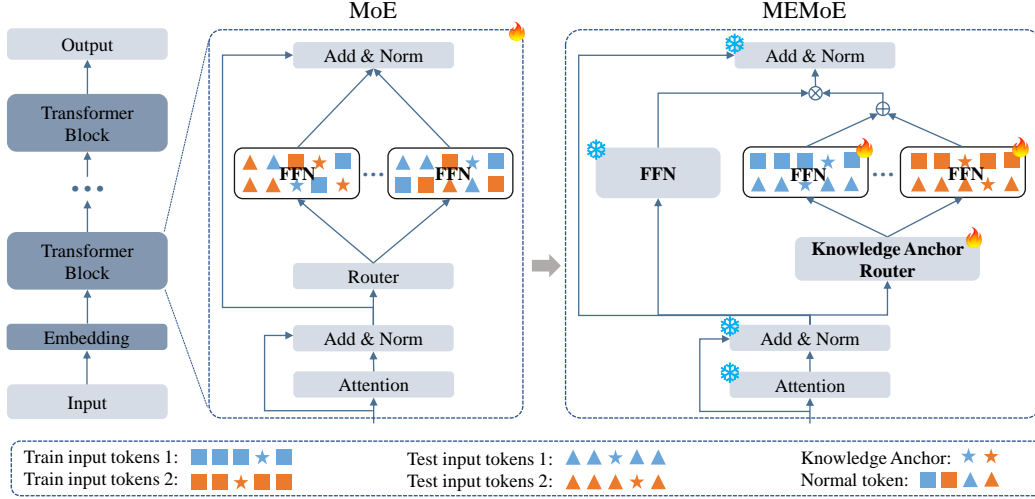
Output

Transformer Block

• • •

Transformer Block

Embedding

Input

MoE

Add & Norm

FFN

•••

FFN

Router

Add & Norm

Attention

MEMoE

Add & Norm

$\otimes$

$\oplus$

FFN

FFN

•••

FFN

Knowledge Anchor Router

Add & Norm

Attention

Train input tokens 1:

Train input tokens 2:

Test input tokens 1:

Test input tokens 2:

Knowledge Anchor:

Normal token: